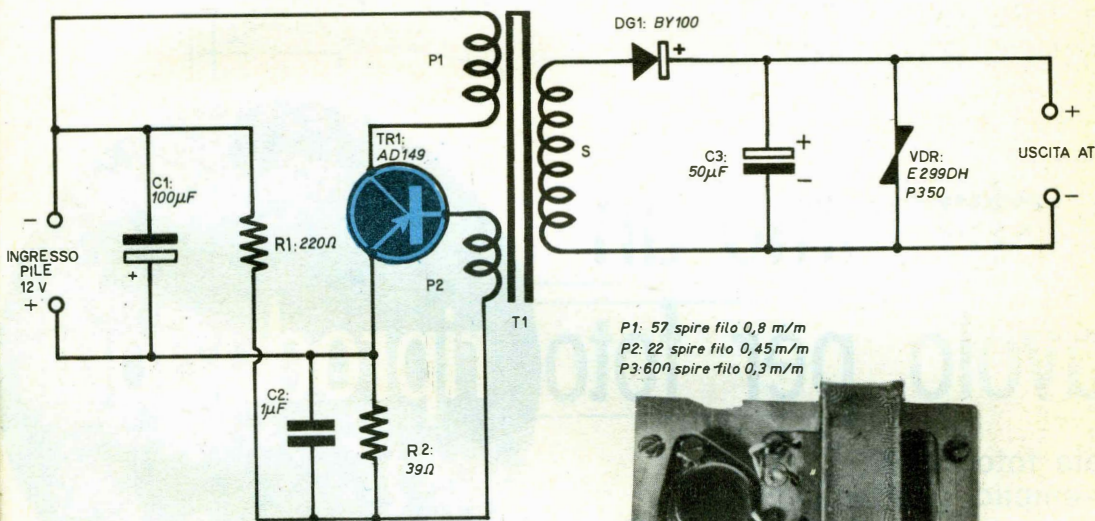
DG1: BY100
P1
TR1:
AD149
S
C3:
$50\mu F$
VDR:
E299DH
P350
USCITA AT
C1:
$100\mu F$
R1: 220Ω
INGRESSO
PILE
12 V
P2
T1
P1: 57 spire filo 0,8 m/m
P2: 22 spire filo 0,45 m/m
P3: 600 spire filo 0,3 m/m
C2:
$1\mu F$
R2:
39Ω